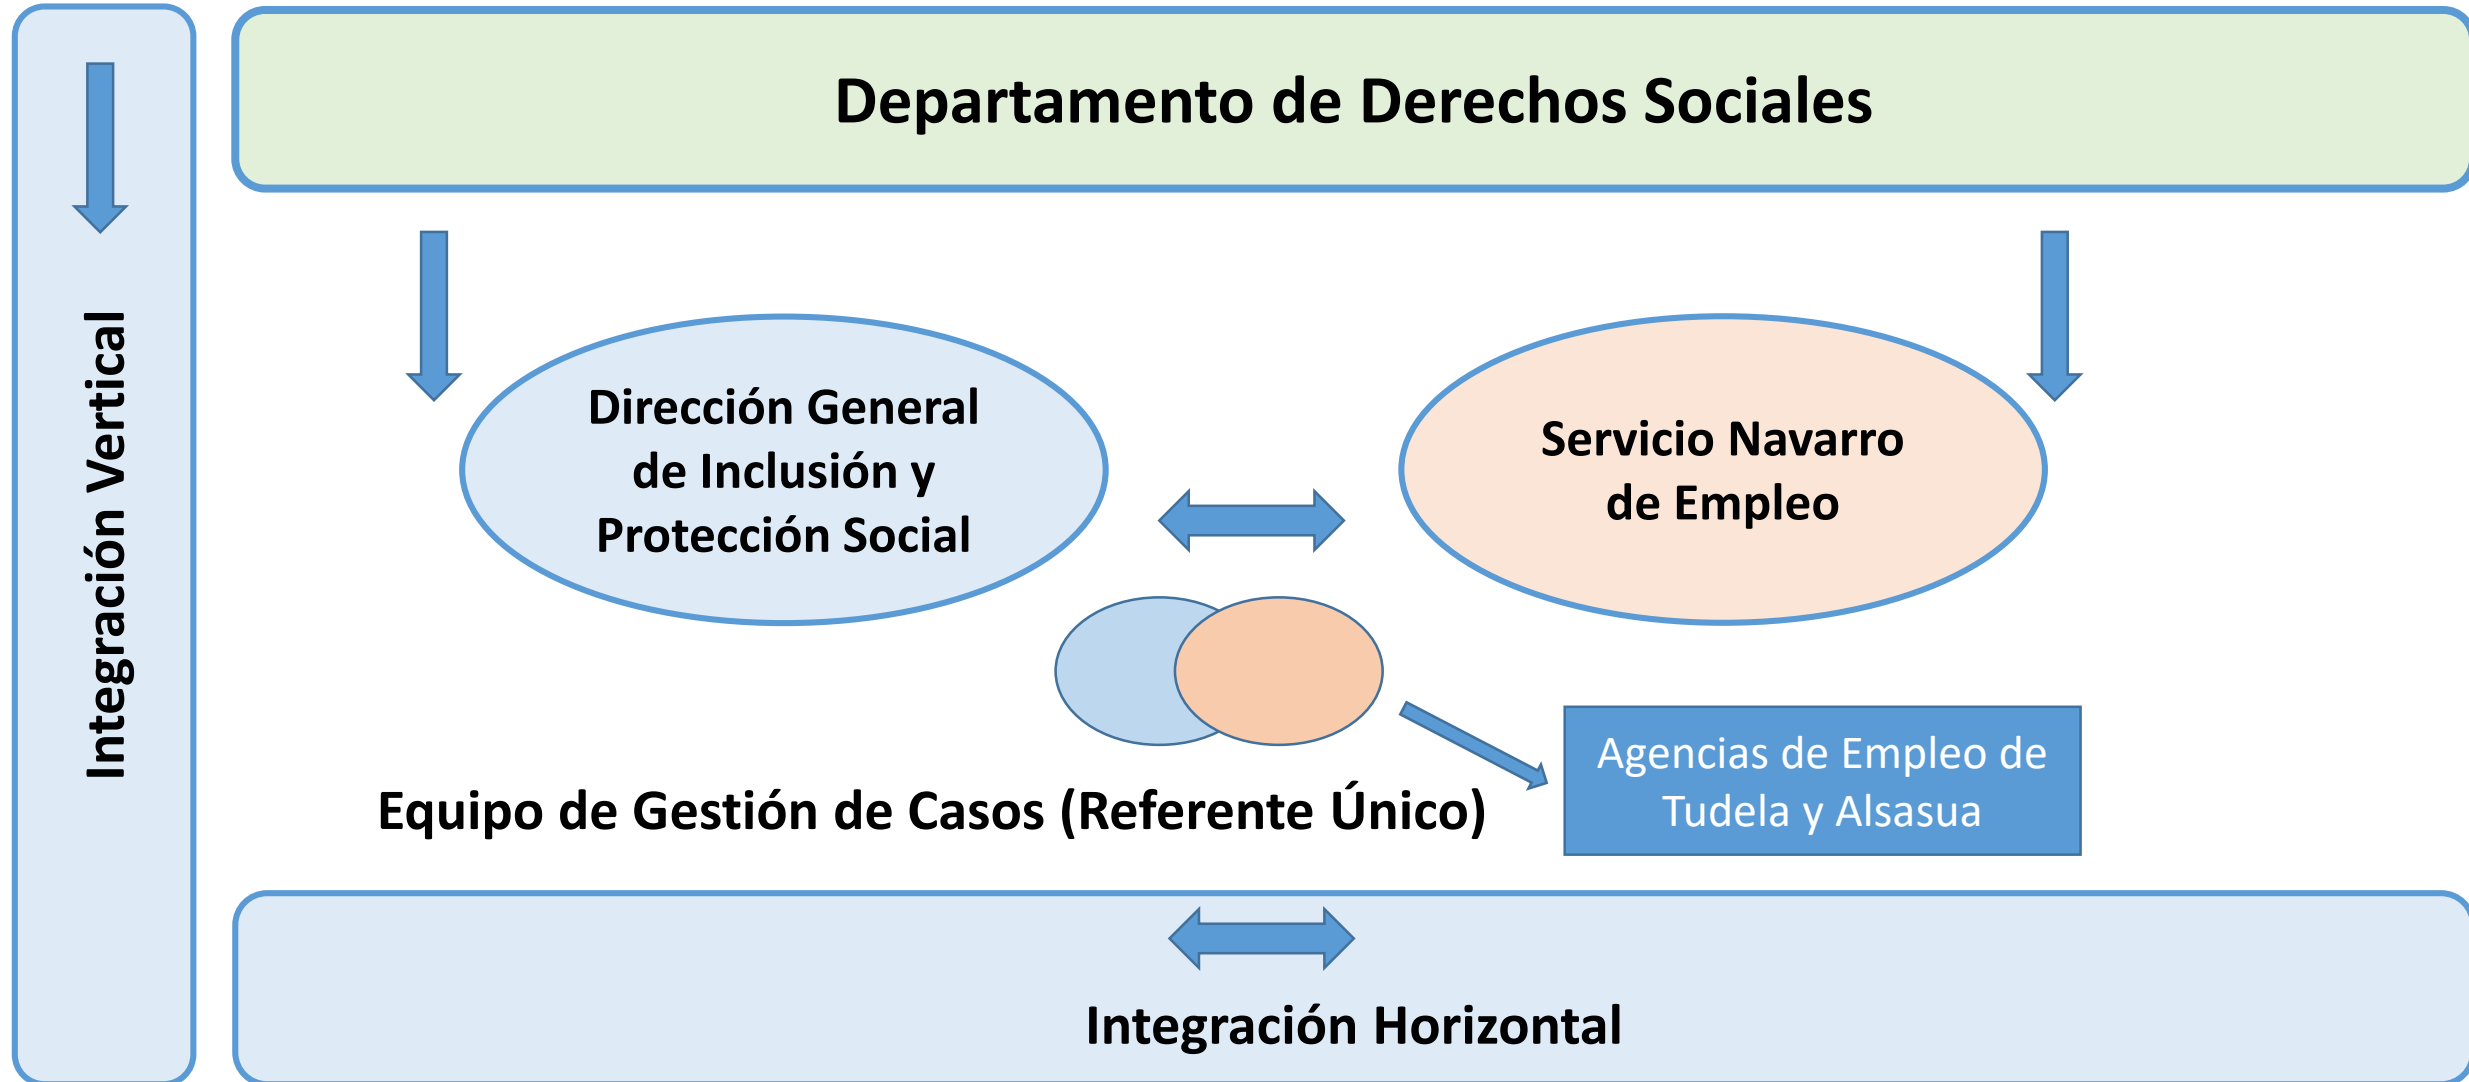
Integración Vertical

Departamento de Derechos Sociales

Dirección General de Inclusión y Protección Social

Servicio Navarro de Empleo

Agencias de Empleo de Tudela y Alsasua

Equipo de Gestión de Casos (Referente Único)

Integración Horizontal